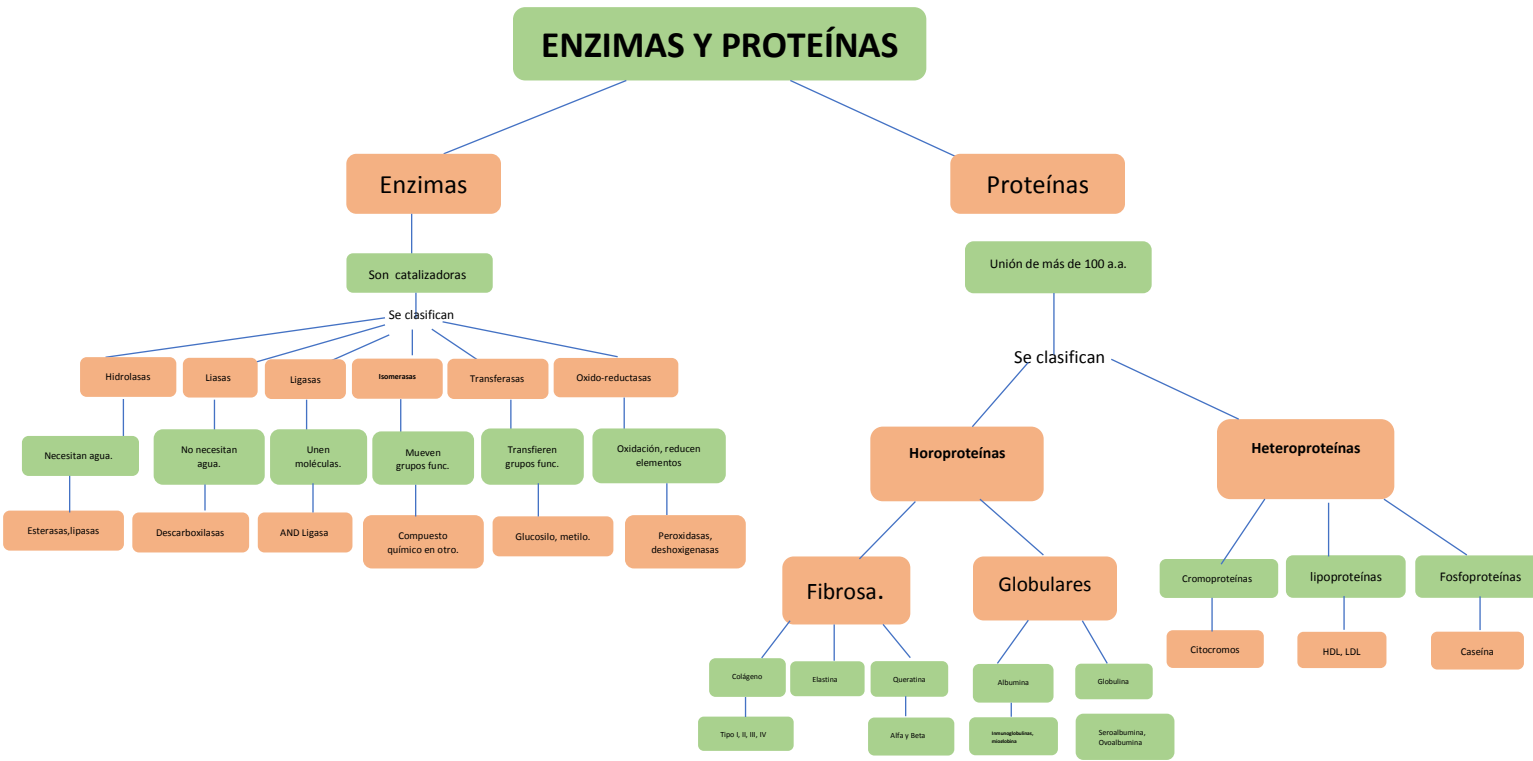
ENZIMAS Y PROTEÍNAS

Enzimas

Son catalizadoras

Se clasifican

Hidrolasas

Necesitan agua.

Esterasas,lipasas

Liasas

No necesitan agua.

Descarboxilasas

Ligasas

Unen moléculas.

AND Ligasa

Isomerasas

Mueven grupos func.

Compuesto químico en otro.

Transferasas

Transfieren grupos func.

Glucosilo, metilo.

Oxido-reductasas

Oxidación, reducen elementos

Peroxidasas, deshoxigenasas

Proteínas

Unión de más de 100 a.a.

Se clasifican

Horoproteínas

Fibrosa.

Colágeno

Tipo I, II, III, IV

Elastina

Queratina

Alfa y Beta

Globulares

Albumina

Inmunoglobulinas, mioglobina

Globulina

Seroalbumina, Ovoalbumina

Heteroproteínas

Cromoproteínas

Citocromos

lipoproteínas

HDL, LDL

Fosfoproteínas

Caseína